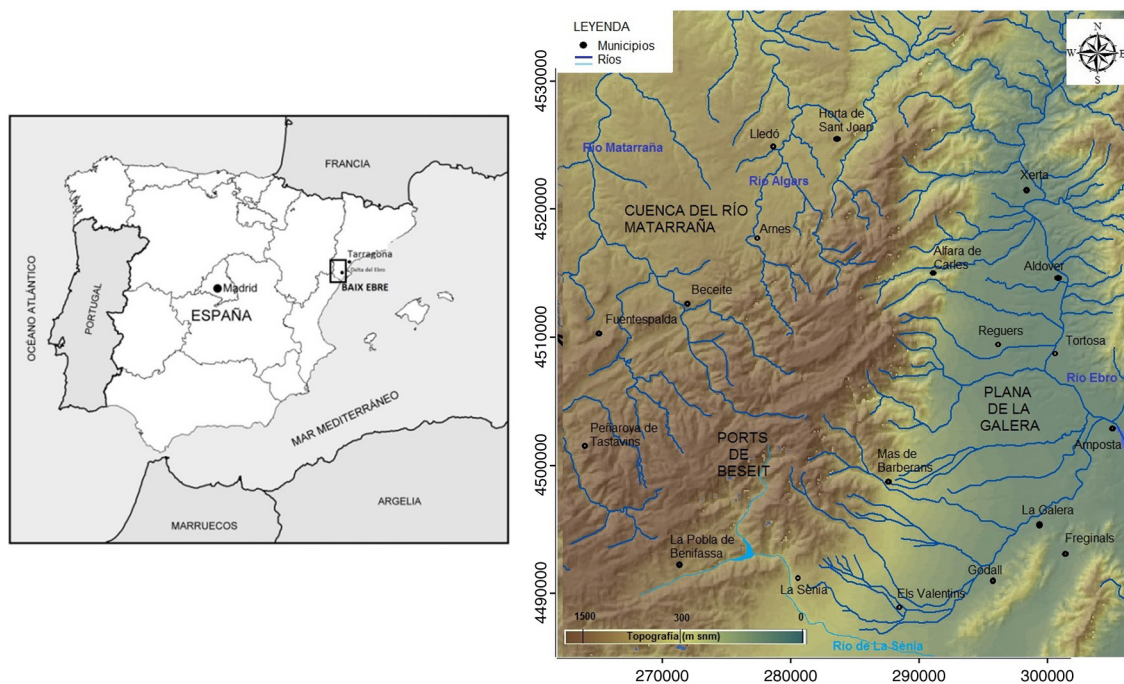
FRANCIA

Tarragona
Delta del Ebro
BAIX EBRE

OCÉANO ATLÁNTICO
PORTUGAL
Madrid
ESPAÑA
MAR MEDITERRÁNEO
ARGELIA
MARRUECOS

LEYENDA
Municipios
Ríos

4530000
4520000
4510000
4500000
4490000

Río Matarraña
Lledó
Horta de Sant Joan
Río Algars
Xerta
CUENCA DEL RÍO MATARRAÑA
Arnes
Alfara de Carles
Aldover
Beceite
Fuentespalda
Reguers
Tortosa
Río Ebro
PLANA DE LA GALERA
Peñaroya de Tastavins
PORTS DE BESEIT
Mas de Barberans
Amposta
La Galera
Freginals
La Pobla de Benifassa
La Sénia
Godall
Els Valentins
1500
300
0
Topografía (m snm)
Río de La Sénia

270000
280000
290000
300000